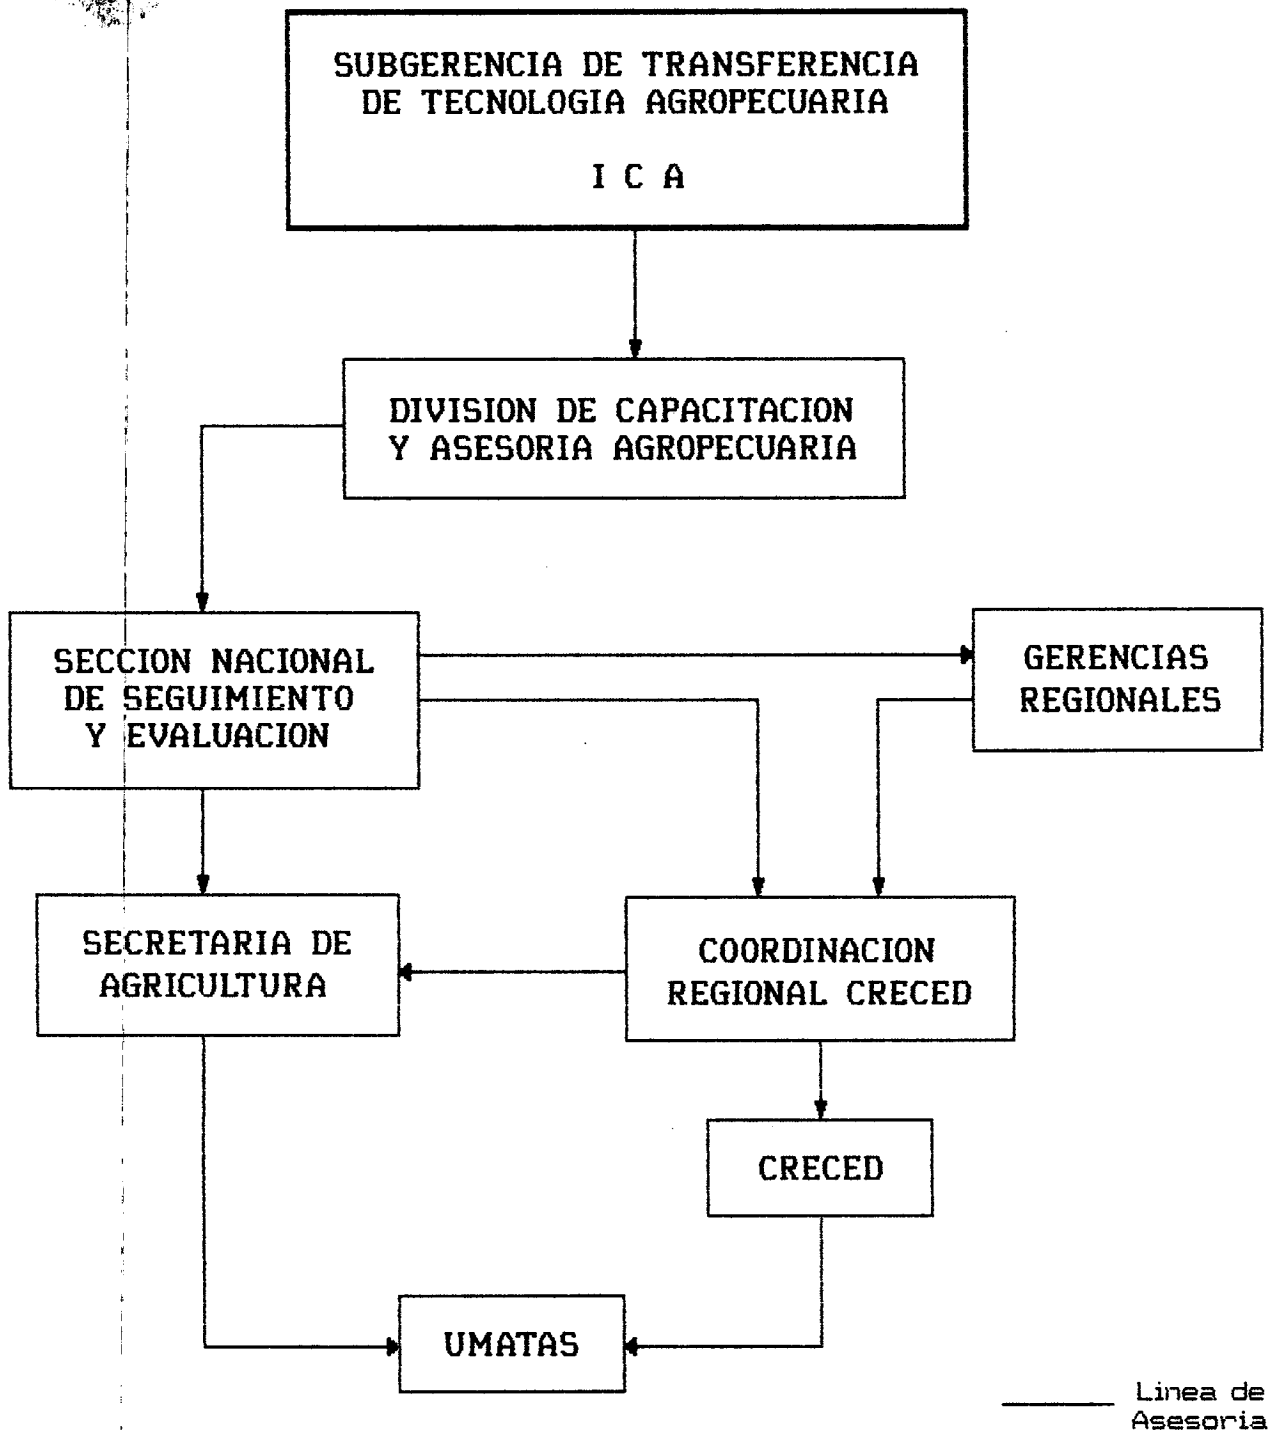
SUBGERENCIA DE TRANSFERENCIA DE TECNOLOGIA AGROPECUARIA

I C A

DIVISION DE CAPACITACION Y ASESORIA AGROPECUARIA

SECCION NACIONAL DE SEGUIMIENTO Y EVALUACION

GERENCIAS REGIONALES

SECRETARIA DE AGRICULTURA

COORDINACION REGIONAL CRECED

CRECED

UMATAS

Linea de Asesoria